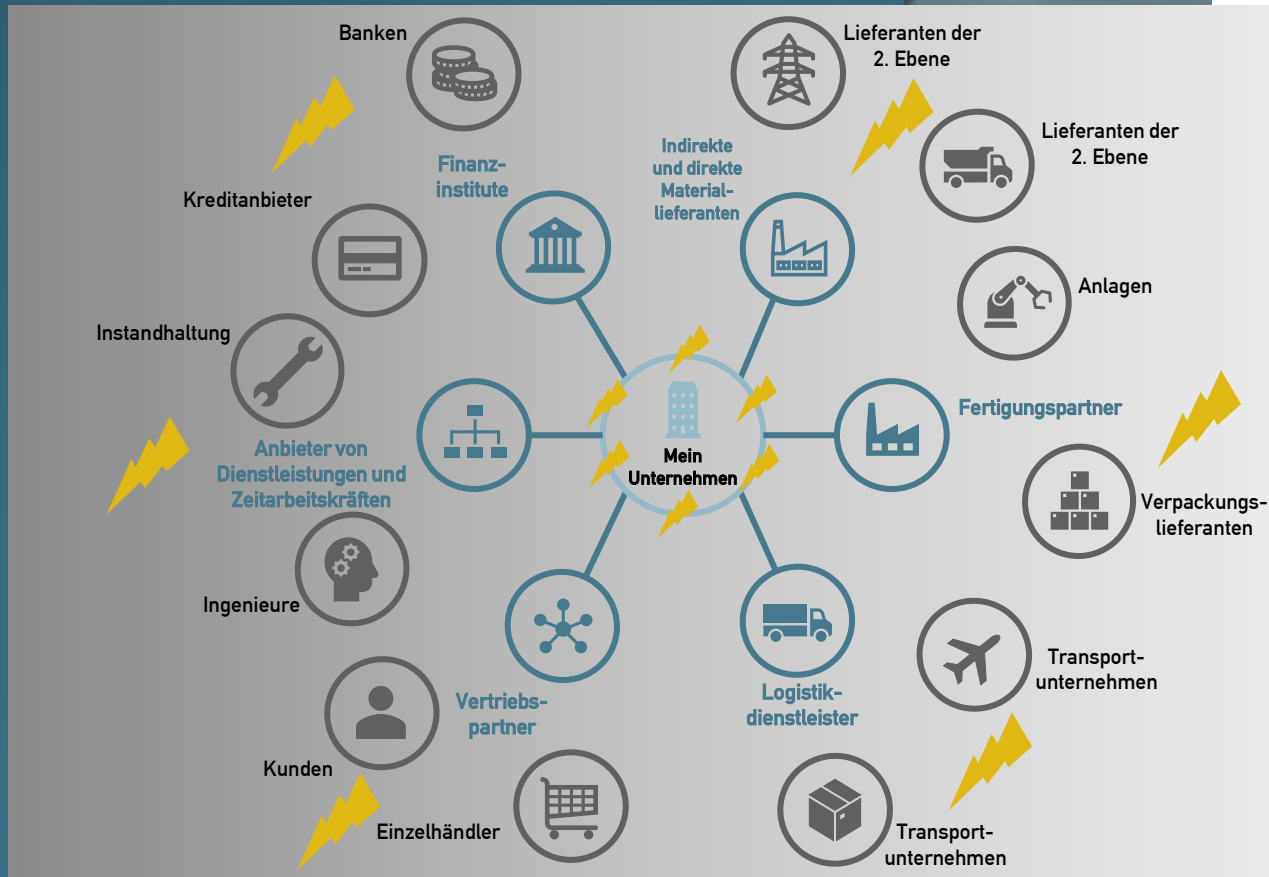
Banken

Lieferanten der 2. Ebene

Lieferanten der 2. Ebene

Finanzinstitute

Indirekte und direkte Materiallieferanten

Kreditanbieter

Anlagen

Instandhaltung

Fertigungspartner

Mein Unternehmen

Anbieter von Dienstleistungen und Zeitarbeitskräften

Verpackungslieferanten

Ingenieure

Transportunternehmen

Vertriebspartner

Logistikdienstleister

Kunden

Einzelhändler

Transportunternehmen